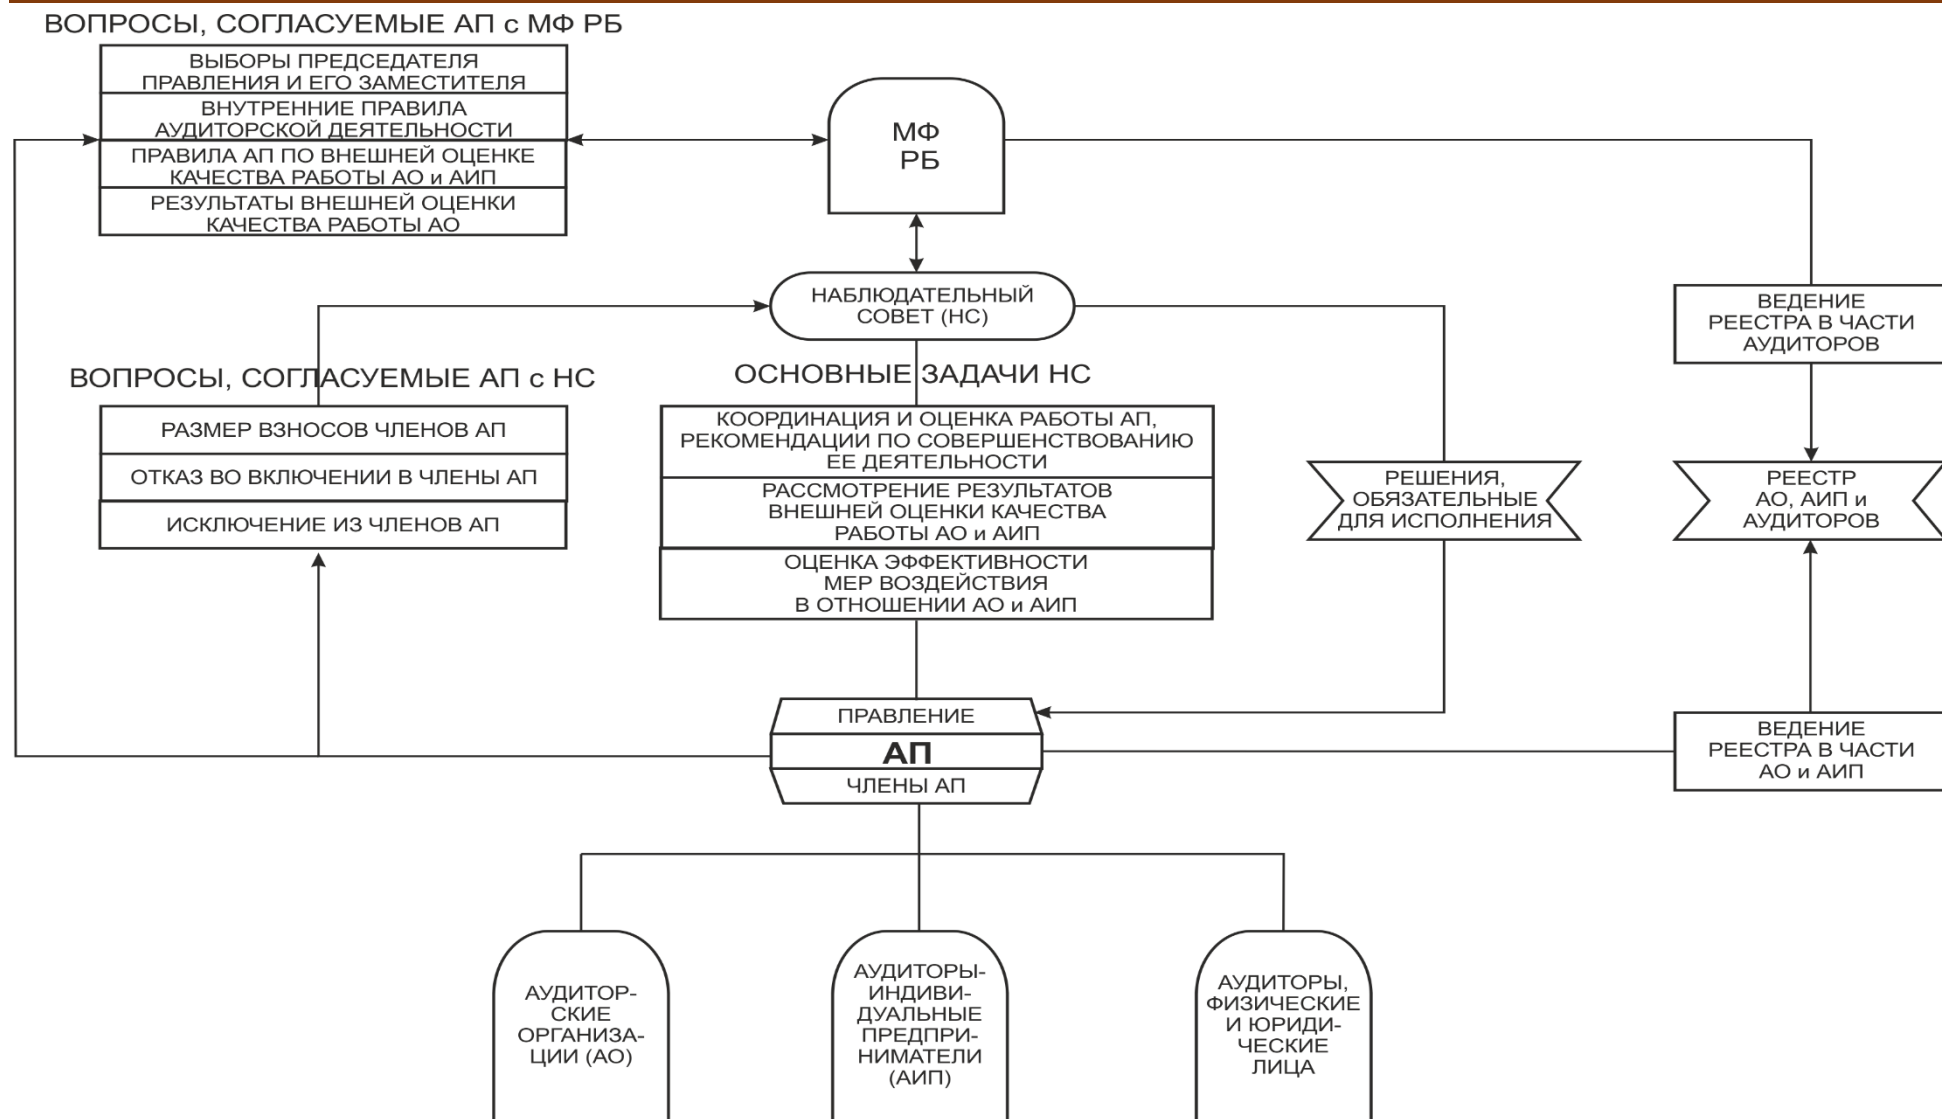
ВОПРОСЫ, СОГЛАСУЕМЫЕ АП с МФ РБ

ВЫБОРЫ ПРЕДСЕДАТЕЛЯ ПРАВЛЕНИЯ И ЕГО ЗАМЕСТИТЕЛЯ

ВНУТРЕННИЕ ПРАВИЛА АУДИТОРСКОЙ ДЕЯТЕЛЬНОСТИ

ПРАВИЛА АП ПО ВНЕШНЕЙ ОЦЕНКЕ КАЧЕСТВА РАБОТЫ АО и АИП

РЕЗУЛЬТАТЫ ВНЕШНЕЙ ОЦЕНКИ КАЧЕСТВА РАБОТЫ АО

МФ РБ

НАБЛЮДАТЕЛЬНЫЙ СОВЕТ (НС)

ВЕДЕНИЕ РЕЕСТРА В ЧАСТИ АУДИТОРОВ

ВОПРОСЫ, СОГЛАСУЕМЫЕ АП с НС

ОСНОВНЫЕ ЗАДАЧИ НС

РАЗМЕР ВЗНОСОВ ЧЛЕНОВ АП

ОТКАЗ ВО ВКЛЮЧЕНИИ В ЧЛЕНЫ АП

ИСКЛЮЧЕНИЕ ИЗ ЧЛЕНОВ АП

КООРДИНАЦИЯ И ОЦЕНКА РАБОТЫ АП, РЕКОМЕНДАЦИИ ПО СОВЕРШЕНСТВОВАНИЮ ЕЕ ДЕЯТЕЛЬНОСТИ

РАССМОТРЕНИЕ РЕЗУЛЬТАТОВ ВНЕШНЕЙ ОЦЕНКИ КАЧЕСТВА РАБОТЫ АО и АИП

ОЦЕНКА ЭФФЕКТИВНОСТИ МЕР ВОЗДЕЙСТВИЯ В ОТНОШЕНИИ АО и АИП

РЕШЕНИЯ, ОБЯЗАТЕЛЬНЫЕ ДЛЯ ИСПОЛНЕНИЯ

РЕЕСТР АО, АИП и АУДИТОРОВ

ПРАВЛЕНИЕ

АП

ЧЛЕНЫ АП

ВЕДЕНИЕ РЕЕСТРА В ЧАСТИ АО и АИП

АУДИТОРСКИЕ ОРГАНИЗАЦИИ (АО)

АУДИТОРЫ-ИНДИВИДУАЛЬНЫЕ ПРЕДПРИНИМАТЕЛИ (АИП)

АУДИТОРЫ, ФИЗИЧЕСКИЕ И ЮРИДИЧЕСКИЕ ЛИЦА